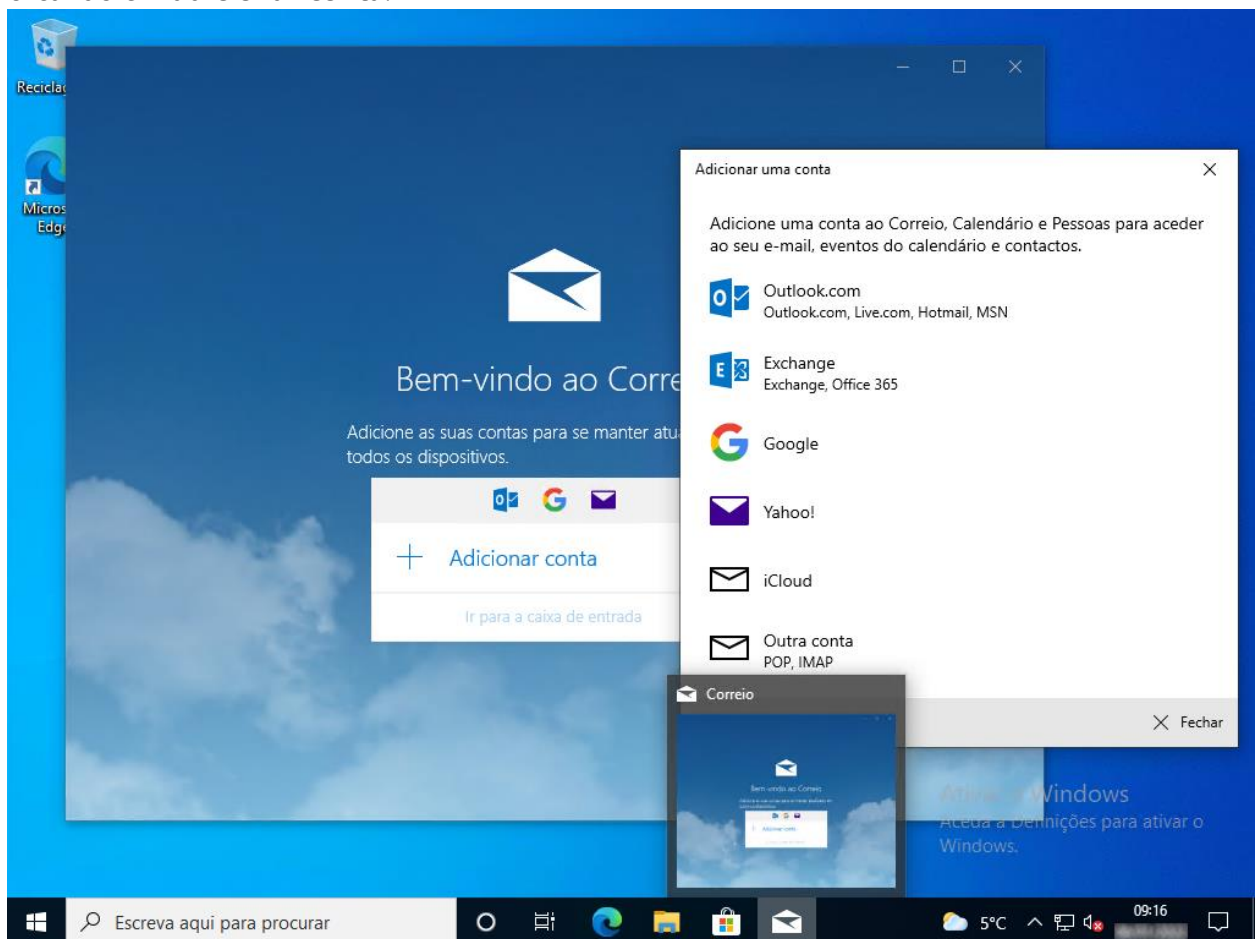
Reciclag

Micros Edge

Bem-vindo ao Corre

Adicione as suas contas para se manter atu todos os dispositivos.

Adicionar conta

Ir para a caixa de entrada

Adicionar uma conta

Adicione uma conta ao Correio, Calendário e Pessoas para aceder ao seu e-mail, eventos do calendário e contactos.

Outlook.com
Outlook.com, Live.com, Hotmail, MSN

Exchange
Exchange, Office 365

Google

Yahoo!

iCloud

Outra conta
POP, IMAP

Fechar

Correio

Bem-vindo ao Correio

Adicionar conta

Ativar o Windows
Aceda a Definições para ativar o Windows.

Escreva aqui para procurar

5°C

09:16

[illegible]